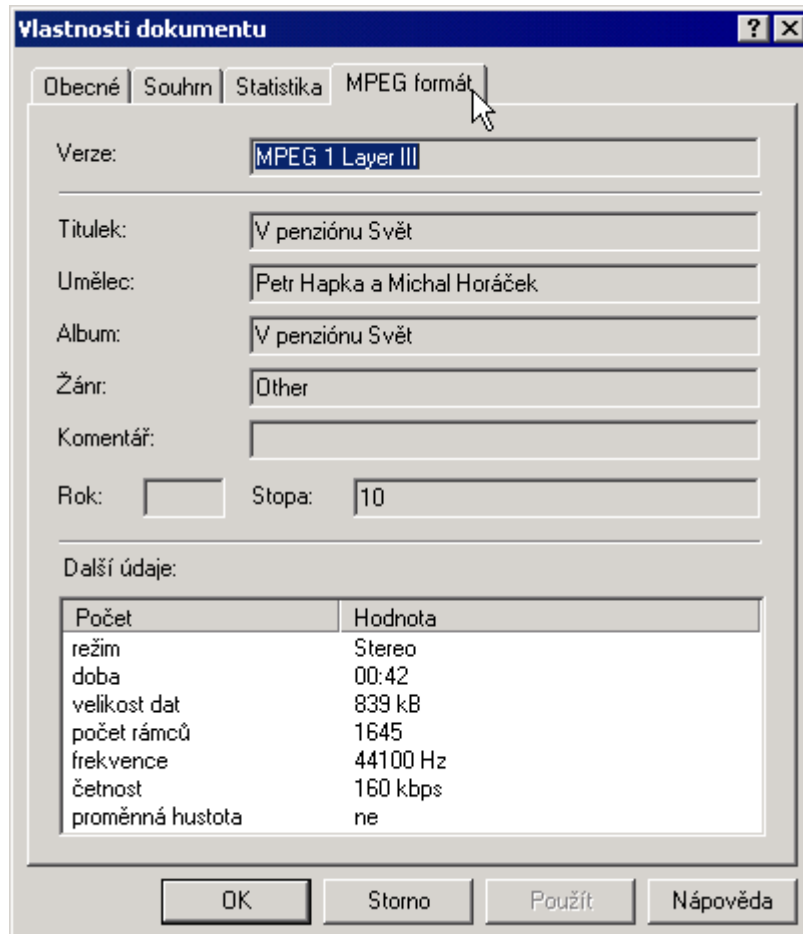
Vlastnosti dokumentu

?
X

Obecné | Souhrn | Statistika | MPEG formát

Verze: MPEG 1 Layer III

Titulek: V penziónu Svět

Umělec: Petr Hapka a Michal Horáček

Album: V penziónu Svět

Žánr: Other

Komentář:

Rok:
Stopa: 10

Další údaje:

| Počet | Hodnota |
|---|---|
| režim | Stereo |
| doba | 00:42 |
| velikost dat | 839 kB |
| počet rámců | 1645 |
| frekvence | 44100 Hz |
| četnost | 160 kbps |
| proměnná hustota | ne |

OK | Storno | Použít | Nápověda